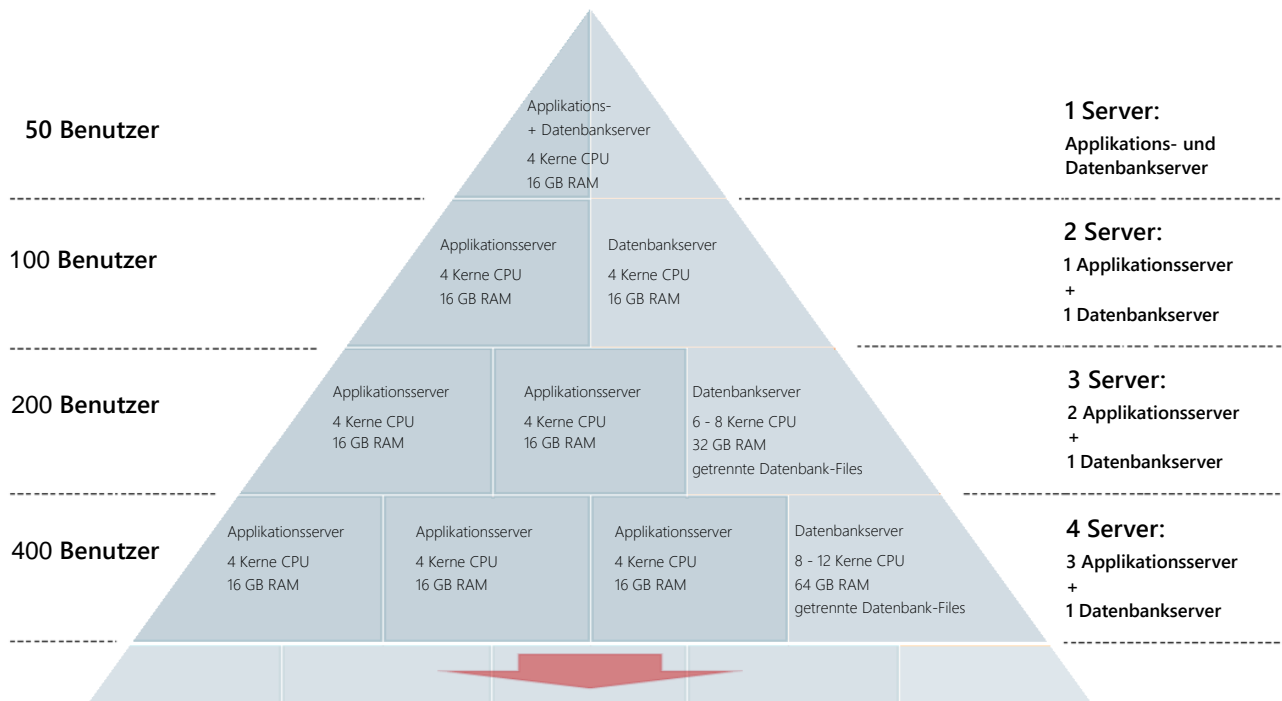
50 Benutzer

Applikations- + Datenbankserver
4 Kerne CPU
16 GB RAM

1 Server:
Applikations- und Datenbankserver

100 Benutzer

Applikationsserver
4 Kerne CPU
16 GB RAM

Datenbankserver
4 Kerne CPU
16 GB RAM

2 Server:
1 Applikationsserver
+
1 Datenbankserver

200 Benutzer

Applikationsserver
4 Kerne CPU
16 GB RAM

Applikationsserver
4 Kerne CPU
16 GB RAM

Datenbankserver
6 - 8 Kerne CPU
32 GB RAM
getrennte Datenbank-Files

3 Server:
2 Applikationsserver
+
1 Datenbankserver

400 Benutzer

Applikationsserver
4 Kerne CPU
16 GB RAM

Applikationsserver
4 Kerne CPU
16 GB RAM

Applikationsserver
4 Kerne CPU
16 GB RAM

Datenbankserver
8 - 12 Kerne CPU
64 GB RAM
getrennte Datenbank-Files

4 Server:
3 Applikationsserver
+
1 Datenbankserver